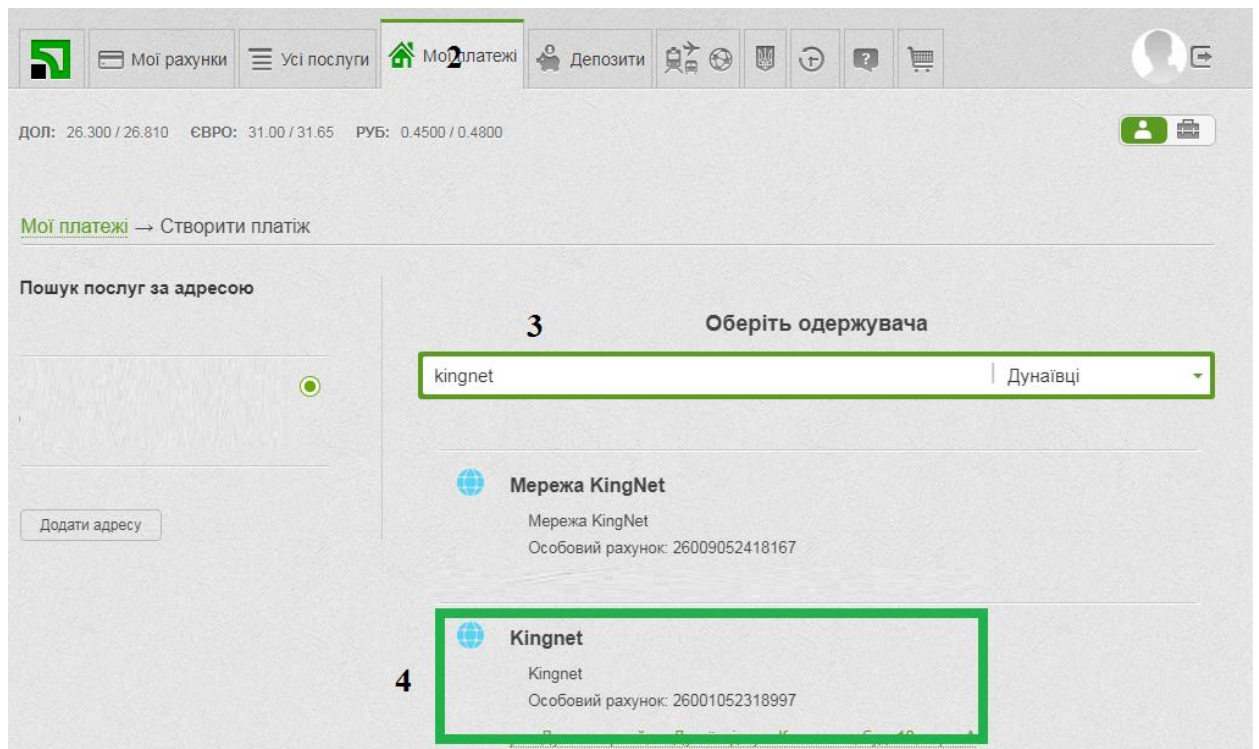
Мої рахунки | Усі послуги | Мої платежі 2 | Депозити

ДОЛ: 26.300 / 26.810 ЄВРО: 31.00 / 31.65 РУБ: 0.4500 / 0.4800

Мої платежі → Створити платіж

Пошук послуг за адресою

Додати адресу

3

Оберіть одержувача

kingnet | Дунаївці

Мережа KingNet
Мережа KingNet
Особовий рахунок: 26009052418167

Kingnet
Kingnet
Особовий рахунок: 26001052318997

4

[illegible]